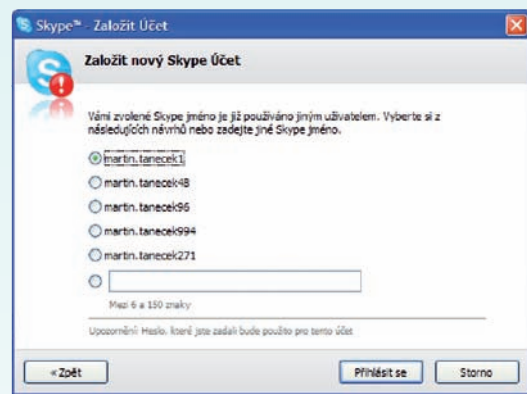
Skype™ - Založit Účet

Založit nový Skype Účet

Vámi zvolené Skype jméno je již používáno jiným uživatelem. Vyberte si z následujících návrhů nebo zadejte jiné Skype jméno.

martin.tanecek1

martin.tanecek48

martin.tanecek96

martin.tanecek994

martin.tanecek271

Mezi 6 a 150 znaky

Upozornění: Heslo, které jste zadali bude použito pro tento účet

« Zpět

Přihlásit se

Storno